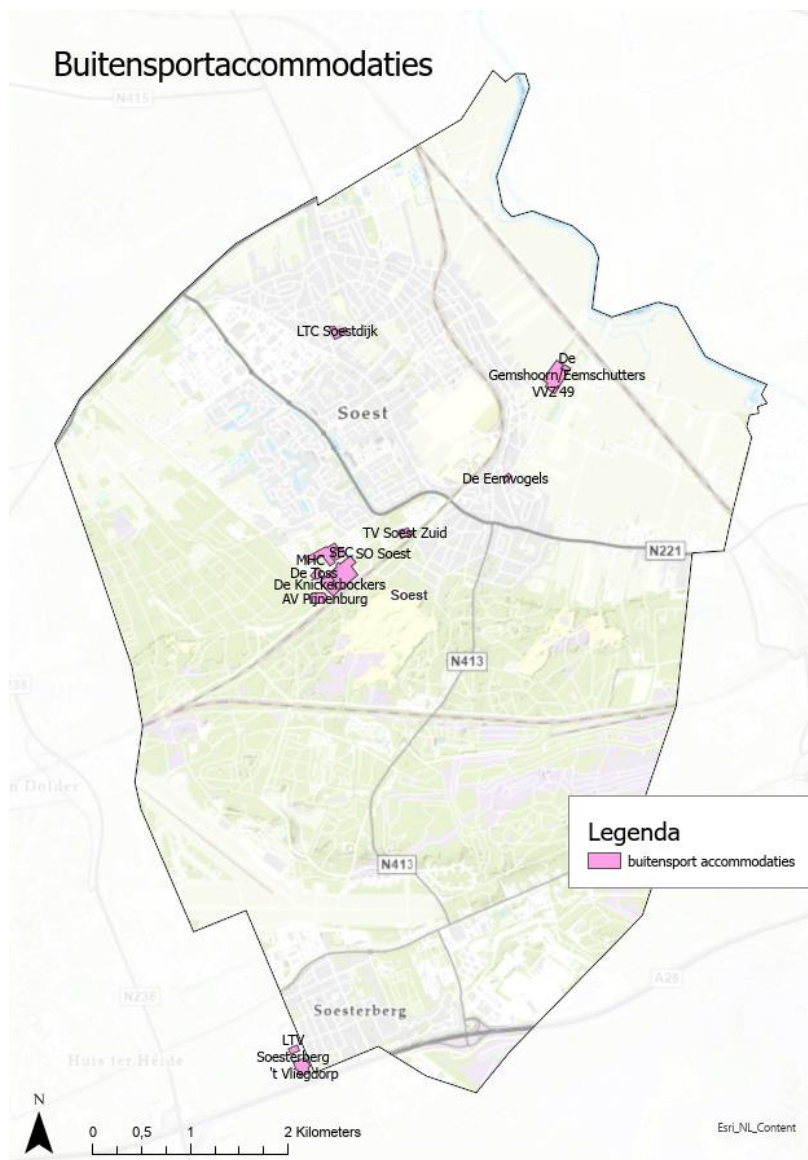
Buitensportaccommodaties

N415

LTC Soestdijk

De
Gemshoorn/Eemschutters
VVZ 49

Soest

De Eemvogels

TV Soest Zuid
SEC SO Soest
MHC
De Toss
De Knickerbockers
AV Pijnenburg
Soest

N221

N413

n Dolder

N413

Legenda
buitensport accommodaties

N238

A28

Soesterberg

Huis ter Heide

LTV
Soesterberg
't Vliegdorp

N

0 0,5 1 2 Kilometers

Esri_NL_Content